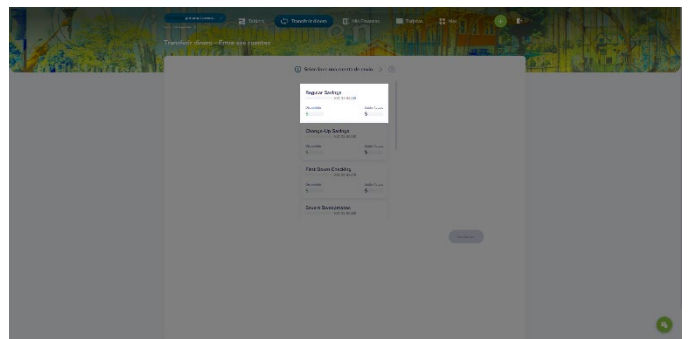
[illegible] Transactions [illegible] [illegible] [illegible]

Transférer des fonds - Entre vos comptes

1 Sélectionnez un compte de retrait 2

Regular Savings
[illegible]
Disponible $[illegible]
Solde courant $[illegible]

Change-Up Savings
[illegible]
Disponible $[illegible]
Solde courant $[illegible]

First Saver Checking
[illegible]
Disponible $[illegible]
Solde courant $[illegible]

Save A Moneybanker
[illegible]

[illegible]